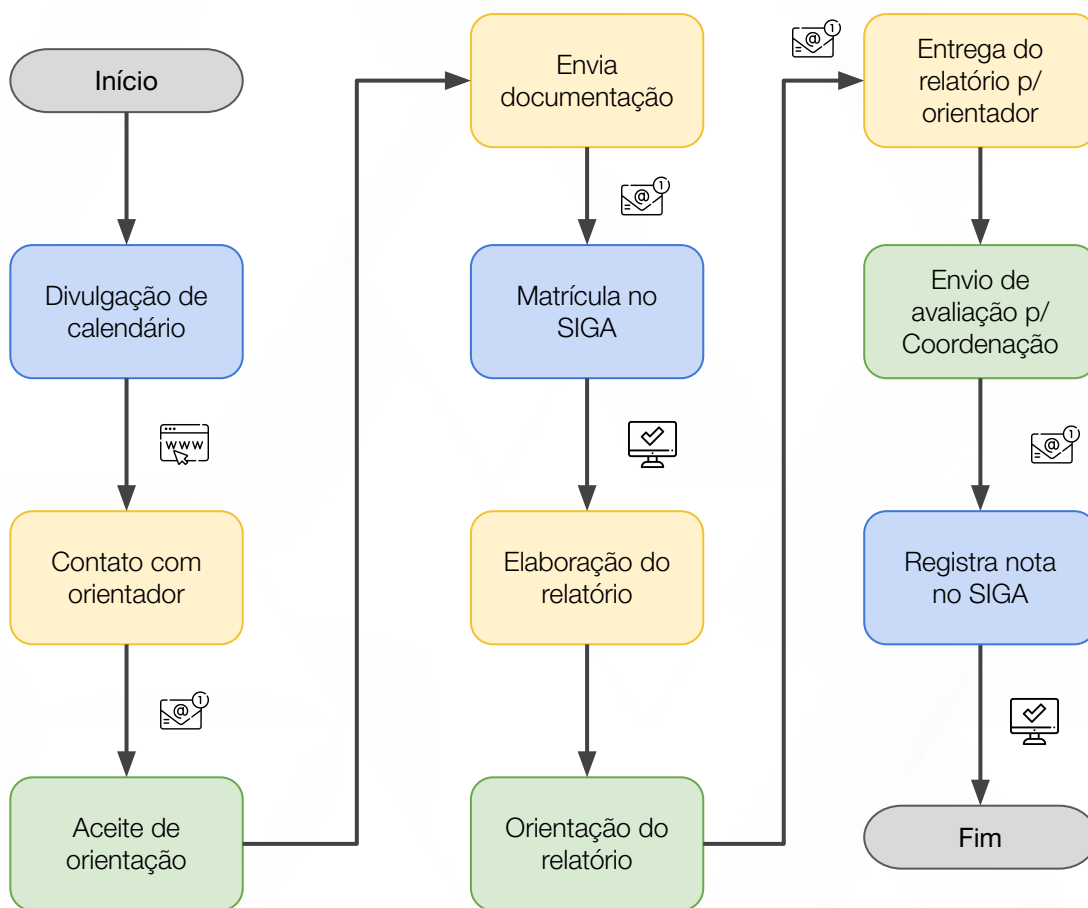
Início

Divulgação de calendário

www

Contato com orientador

@ 1

Aceite de orientação

Envia documentação

@ 1

Matrícula no SIGA

Elaboração do relatório

Orientação do relatório

@ 1

Entrega do relatório p/ orientador

Envio de avaliação p/ Coordenação

@ 1

Registra nota no SIGA

Fim